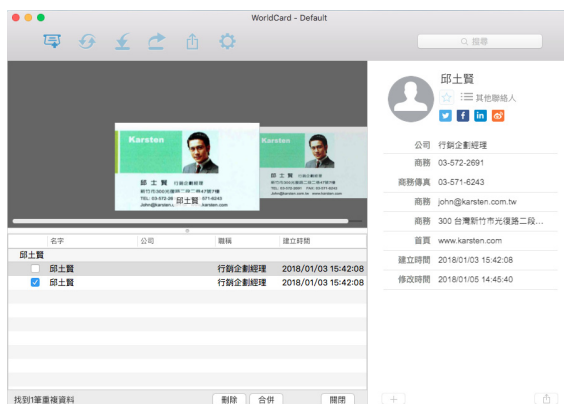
WorldCard - Default

搜尋

Karsten

邱土賢 行銷企劃經理

新竹市300光復路二段47號7樓

TEL: 03-572-2691 FAX: 03-571-6243

John@karsten.com.tw www.karsten.com

Karsten

邱土賢 行銷企劃經理

| 名字 | 公司 | 職稱 | 建立時間 |
|---|---|---|---|
| 邱土賢 | | | |
| 邱土賢 | | 行銷企劃經理 | 2018/01/03 15:42:08 |
| 邱土賢 | | 行銷企劃經理 | 2018/01/03 15:42:08 |

找到1筆重複資料

刪除 合併 關閉

邱土賢

其他聯絡人

公司 行銷企劃經理

商務 03-572-2691

商務傳真 03-571-6243

商務 john@karsten.com.tw

商務 300 台灣新竹市光復路二段...

首頁 www.karsten.com

建立時間 2018/01/03 15:42:08

修改時間 2018/01/05 14:45:40

+